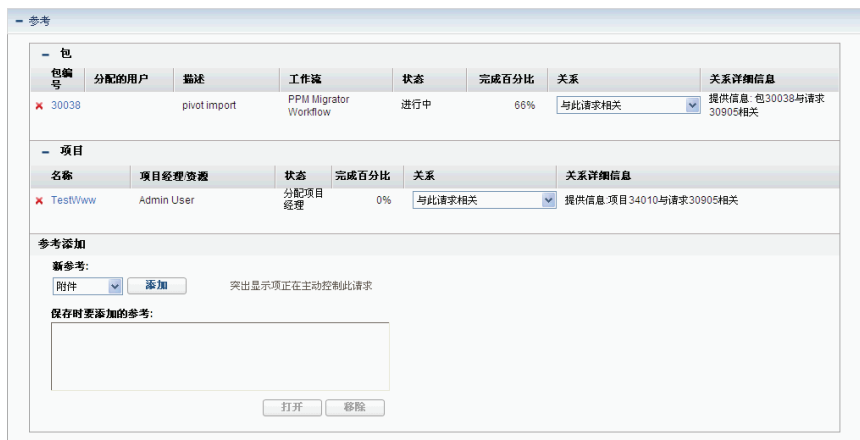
− 参考

− 包

| 包编号 | 分配的用户 | 描述 | 工作流 | 状态 | 完成百分比 | 关系 | 关系详细信息 |
|---|---|---|---|---|---|---|---|
| × 30038 | | pivot import | PPM Migrator Workflow | 进行中 | 66% | 与此请求相关 | 提供信息: 包30038与请求30905相关 |

− 项目

| 名称 | 项目经理/资源 | 状态 | 完成百分比 | 关系 | 关系详细信息 |
|---|---|---|---|---|---|
| × TestWww | Admin User | 分配项目经理 | 0% | 与此请求相关 | 提供信息:项目34010与请求30905相关 |

参考添加

新参考:

附件 添加 突出显示项正在主动控制此请求

保存时要添加的参考:

打开 移除